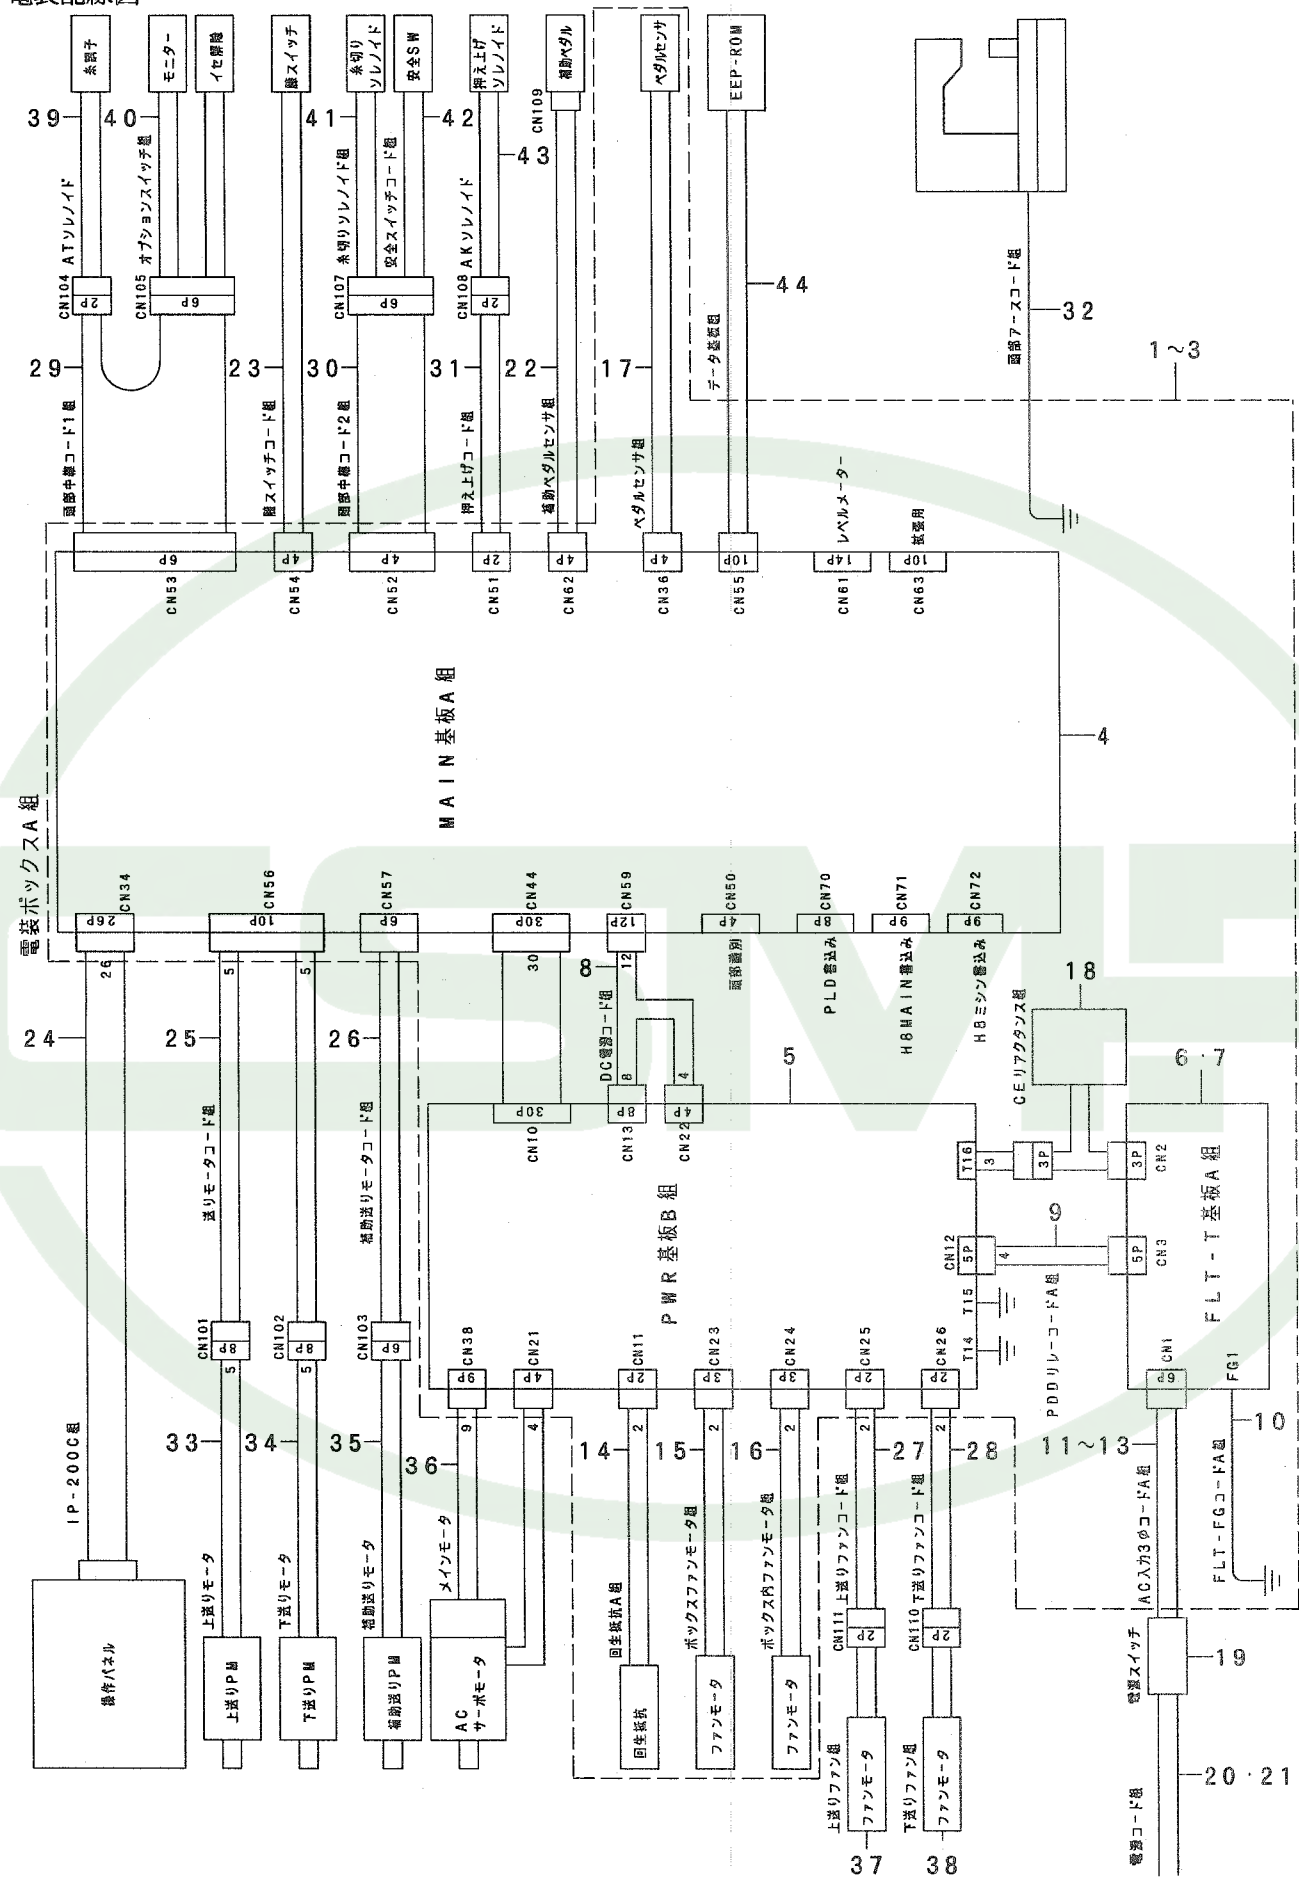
電装配線図

糸調子
モニター
イセ解除
膝スイッチ
糸切りソレノイド
安全SW
押え上げソレノイド
補助ペダル
ペダルセンサ
EEP-ROM

39
40
41
42
43
44
CN109

ATソレノイド
オプションスイッチ組
糸切りソレノイド組
安全スイッチコード組
AKソレノイド

CN104 2P
CN105 6P
CN107 6P
CN108 2P

29
23
30
31
22
17

頭部中継コード1組
膝スイッチコード組
頭部中継コード2組
押え上げコード組
補助ペダルセンサ組
ペダルセンサ組
データ基板組
レベルメーター
拡張用

頭部アースコード組
32
1～3

6P 4P 4P 2P 4P 4P 10P 14P 10P
CN53 CN54 CN52 CN51 CN62 CN36 CN55 CN61 CN63

MAIN基板A組
4

電装ボックスA組

CN34 CN56 CN57 CN44 CN59 CN50 CN70 CN71 CN72
26P 10P 6P 30P 12P 4P 8P 9P 9P
26 5 5 30 12
頭部識別
PLD書込み
H8MAIN書込み
H8ミシン書込み

8
DC電源コード組
18
CEリアクタンス組

24
25
26
5
6・7

8 4
30P 8P 4P
CN10 CN13 CN22

送りモータコード組
補助送りモーターコード組
PWR基板B組

T16 3 3P 3P CN2
9
CN12 5P 4 5P CN3
FLT-T基板A組
T15
T14
PDDリレーコード組

CN101 8P 5
CN102 8P
CN103 6P
CN38 9P
CN21 4P
CN11 2P
CN23 3P
CN24 3P
CN25 2P
CN26 2P
CN1 9
FG1

IP-200C組
33
34
35
36
9
4
14
2
15
2
16
2
27
28
11～13
10

メインモータ
回生抵抗A組
ボックスファンモータ組
ボックス内ファンモータ組
上送りファンコード組
下送りファンコード組
AC入力3φコード組
FLT-FGコード組

CN111 2P
CN110 2P
電源スイッチ
19

操作パネル
上送りモータ
上送りPM
下送りモータ
下送りPM
補助送りモータ
補助送りPM
AC サーボモータ
回生抵抗
ファンモータ
ファンモータ
上送りファン組
ファンモータ
下送りファン組
ファンモータ
電源コード組
20・21

37
38